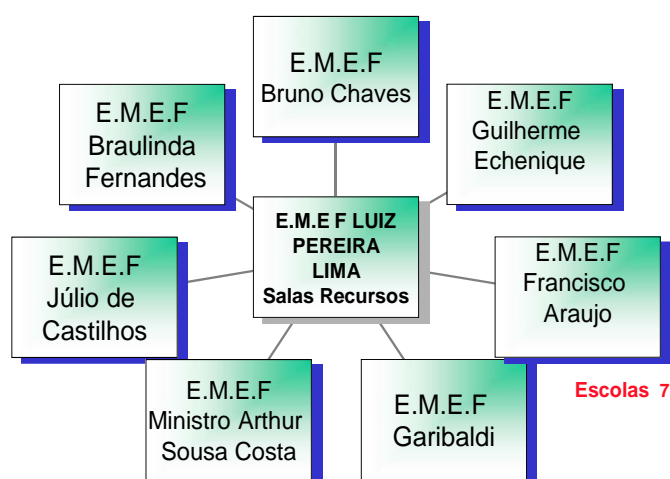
E.M.E.F
Bruno Chaves

E.M.E.F
Braulinda
Fernandes

E.M.E.F
Guilherme
Echenique

E.M.E F LUIZ
PEREIRA
LIMA
Salas Recursos

E.M.E.F
Júlio de
Castilhos

E.M.E.F
Francisco
Araujo

E.M.E.F
Ministro Arthur
Sousa Costa

E.M.E.F
Garibaldi

Escolas 7